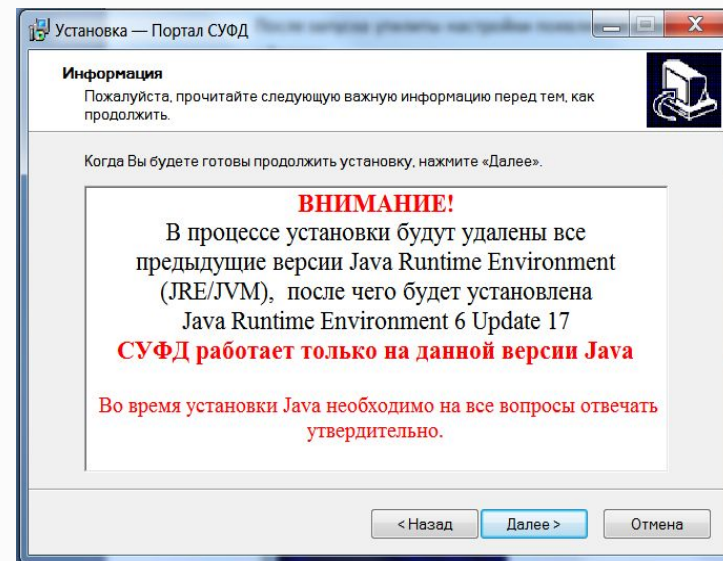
Установка — Портал СУФД

Информация
Пожалуйста, прочитайте следующую важную информацию перед тем, как продолжить.

Когда Вы будете готовы продолжить установку, нажмите «Далее».

ВНИМАНИЕ!
В процессе установки будут удалены все предыдущие версии Java Runtime Environment (JRE/JVM), после чего будет установлена Java Runtime Environment 6 Update 17
СУФД работает только на данной версии Java

Во время установки Java необходимо на все вопросы отвечать утвердительно.

< Назад
Далее >
Отмена